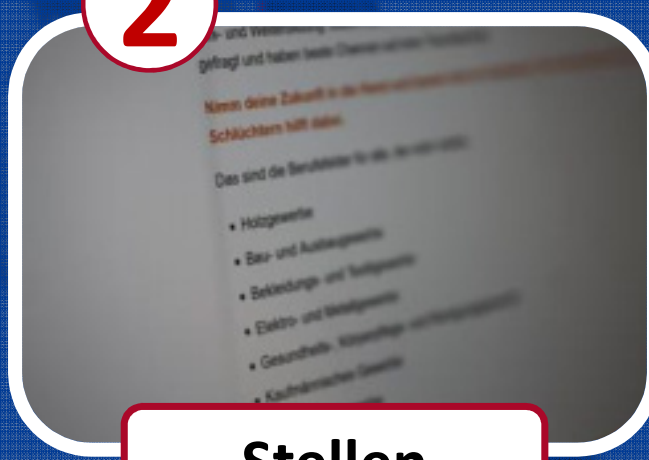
2

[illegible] und Weiterbildung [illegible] gefragt und haben beste Chancen auf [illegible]

Nimm deine Zukunft in die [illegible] Schlüchtern hilft dabei.

Das sind die Berufsfelder für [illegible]

• Holzgewerbe
• Bau- und Ausbaugewerbe
• Bekleidungs- und Textilgewerbe
• Elektro- und Metallgewerbe
• Gesundheits-, Körperpflege- und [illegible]
• Kaufmännisches Gewerbe

Stellen